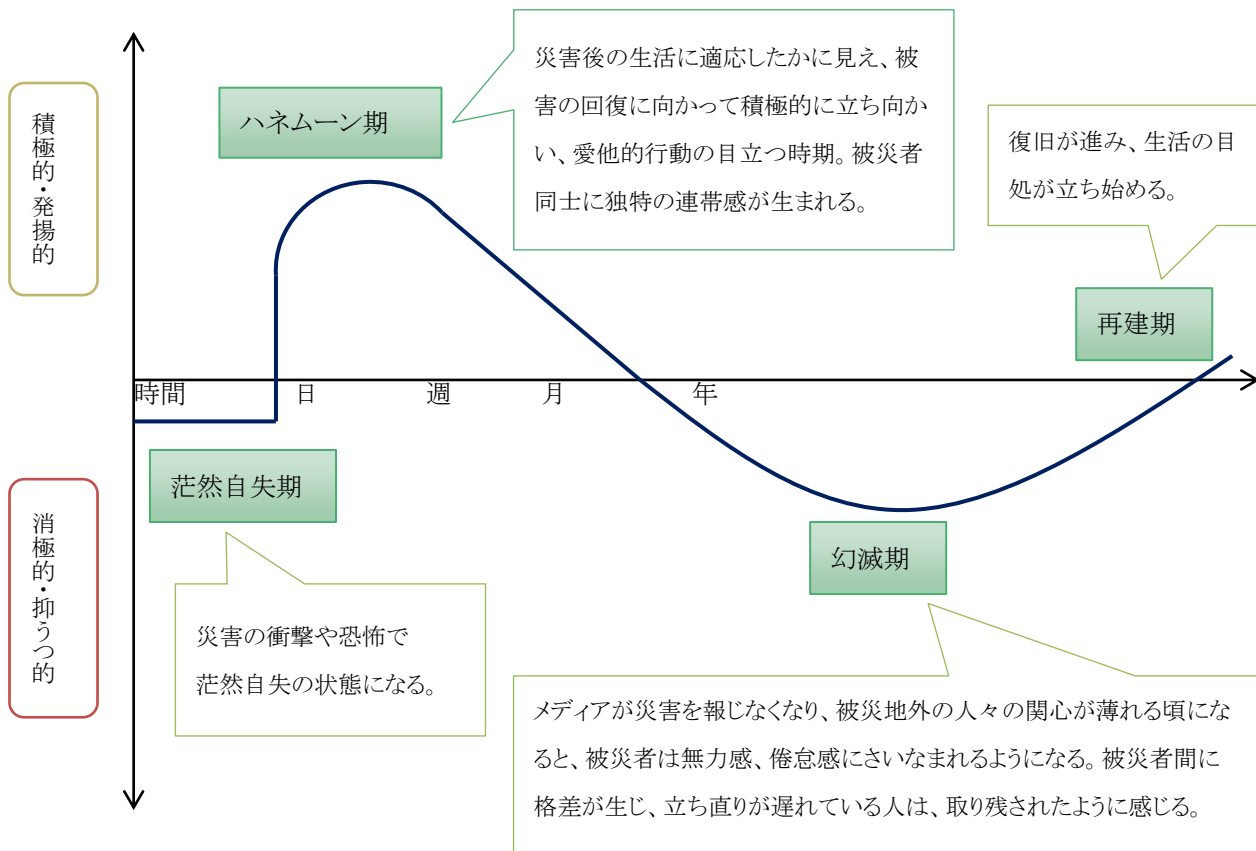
積極的・発揚的

ハネムーン期

災害後の生活に適応したかに見え、被害の回復に向かって積極的に立ち向かい、愛他的行動の目立つ時期。被災者同士に独特の連帯感が生まれる。

復旧が進み、生活の目処が立ち始める。

再建期

時間　日　週　月　年

茫然自失期

幻滅期

消極的・抑うつ的

災害の衝撃や恐怖で
茫然自失の状態になる。

メディアが災害を報じなくなり、被災地外の人々の関心が薄れる頃になると、被災者は無力感、倦怠感にさいなまれるようになる。被災者間に格差が生じ、立ち直りが遅れている人は、取り残されたように感じる。